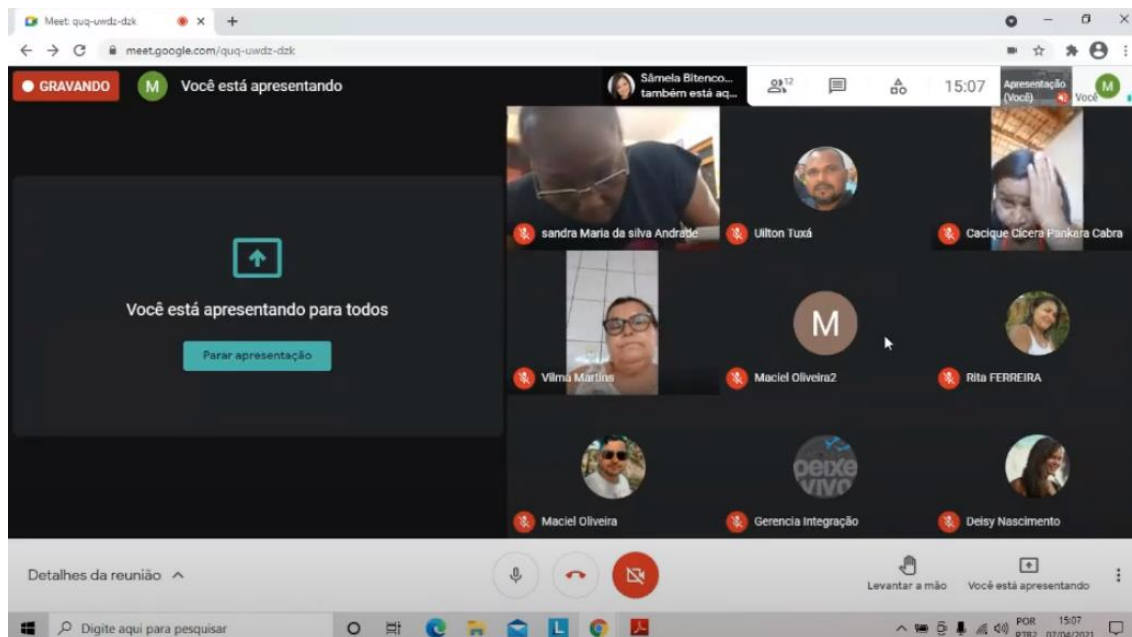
Meet: quq-uwdz-dzk

meet.google.com/quq-uwdz-dzk

GRAVANDO

M Você está apresentando

Sâmela Bitenco... também está aq...

12

15:07

Apresentação (Você)

Você

M

Você está apresentando para todos

Parar apresentação

sandra Maria da silva Andrade

Uilton Tuxá

Cacique Cícera Pankara Cabra

Vilma Martins

M

Maciel Oliveira2

Rita FERREIRA

peixe vivo

Maciel Oliveira

Gerencia Integração

Deisy Nascimento

Detalhes da reunião

Levantar a mão

Você está apresentando

Digite aqui para pesquisar

POR PTB2

15:07 07/04/2021